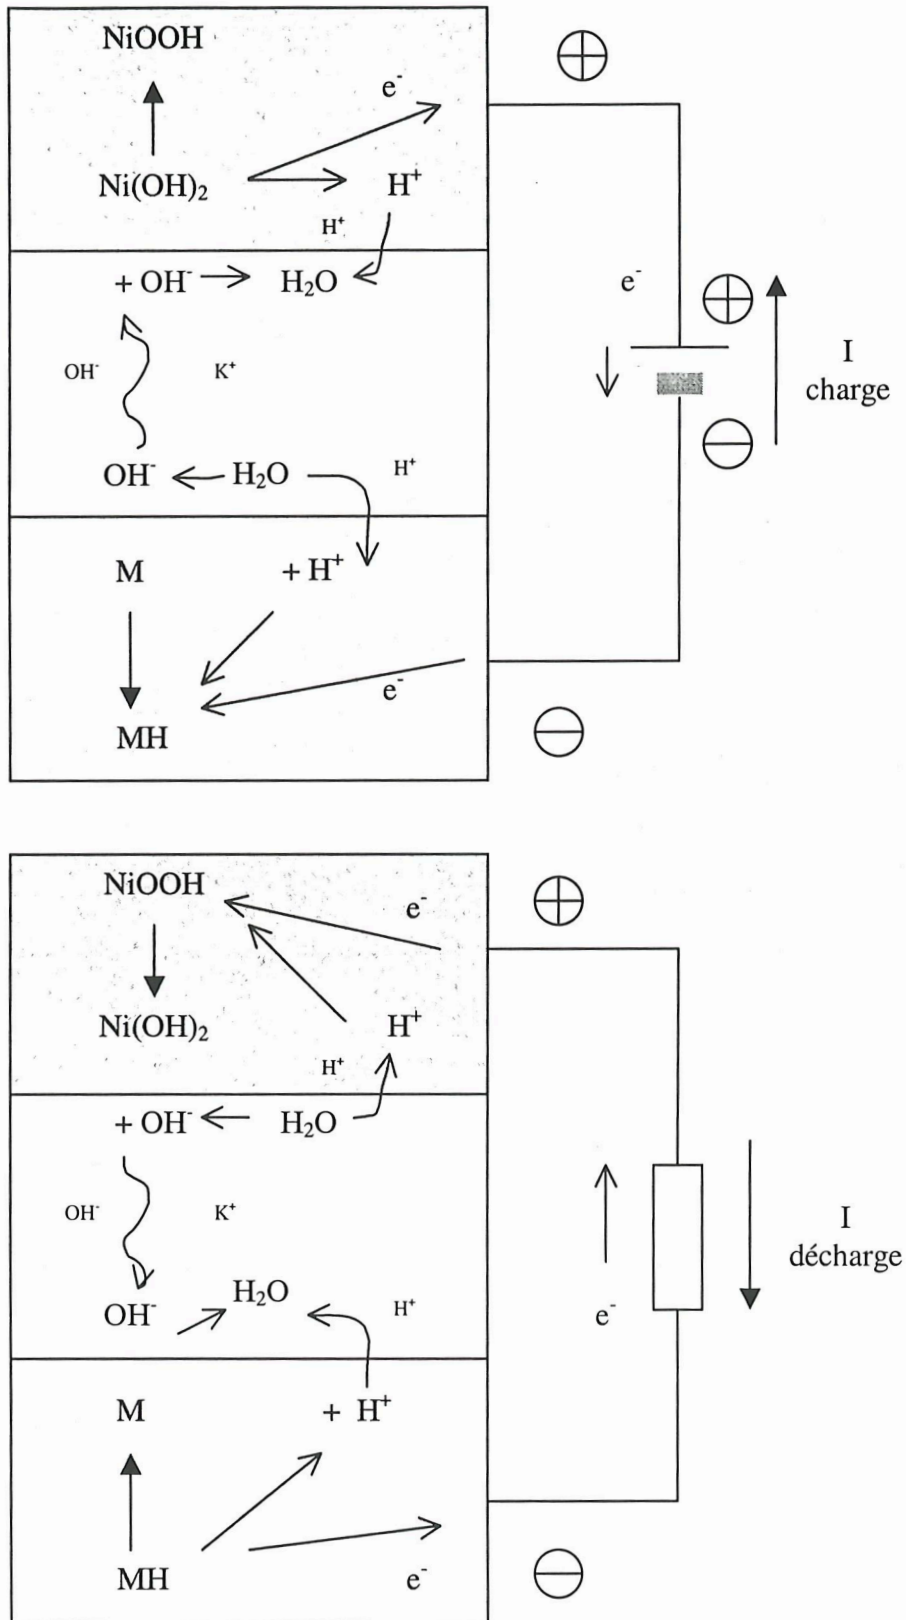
NiOOH

$e^-$

$Ni(OH)_2$

$H^+$

$H^+$

$+ OH^-$

$H_2O$

$e^-$

$\oplus$

$OH^-$

$K^+$

I
charge

$\ominus$

$OH^-$

$H_2O$

$H^+$

M

$+ H^+$

$e^-$

MH

$\oplus$

$\ominus$

NiOOH

$e^-$

$Ni(OH)_2$

$H^+$

$H^+$

$+ OH^-$

$H_2O$

$OH^-$

$K^+$

I
décharge

$OH^-$

$H_2O$

$H^+$

$e^-$

M

$+ H^+$

MH

$e^-$

$\oplus$

$\ominus$